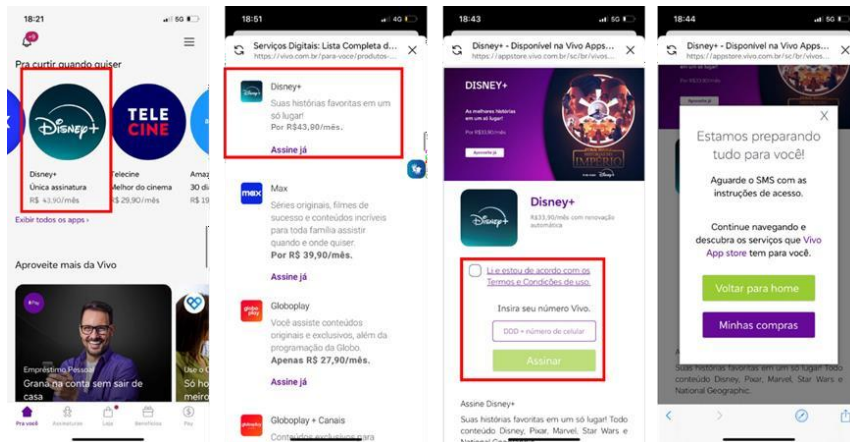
18:21 5G

Pra curtir quando quiser

Disney+

TELE CINE

Disney+
Única assinatura
R$ 43,90/mês

Telecine
Melhor do cinema
R$ 29,90/mês

Amaz
30 di
R$ 19

Exibir todos os apps ›

Aproveite mais da Vivo

Empréstimo Pessoal
Grana na conta sem sair de casa

Use o
So ho
um ci

Pra você Assinaturas Loja Benefícios Pay

18:51 4G

Serviços Digitais: Lista Completa d...
https://vivo.com.br/para-voce/produtos-...

Disney+
Suas histórias favoritas em um só lugar!
Por R$43,90/mês.
Assine já

Max
Séries originais, filmes de sucesso e conteúdos incríveis para toda família assistir quando e onde quiser.
Por R$ 39,90/mês.
Assine já

Globoplay
Você assiste conteúdos originais e exclusivos, além da programação da Globo.
Apenas R$ 27,90/mês.
Assine já

Globoplay + Canais
Conteúdos exclusivos para

18:43 5G

Disney+ - Disponível na Vivo Apps...
https://appstore.vivo.com.br/sc/br/vivos...

DISNEY+
As melhores histórias em um só lugar!
Por R$33,90/mês
Aproveite já

IMPÉRIO

Disney+
R$33,90/mês com renovação automática

Li e estou de acordo com os Termos e Condições de uso.

Insira seu número Vivo.

DDD + número de celular

Assinar

Assine Disney+
Suas histórias favoritas em um só lugar! Todo conteúdo Disney, Pixar, Marvel, Star Wars e National Geographic.

18:44 5G

Disney+ - Disponível na Vivo Apps...
https://appstore.vivo.com.br/sc/br/vivos...

Estamos preparando tudo para você!

Aguarde o SMS com as instruções de acesso.

Continue navegando e descubra os serviços que Vivo App store tem para você.

Voltar para home

Minhas compras

conteúdo Disney, Pixar, Marvel, Star Wars e National Geographic.